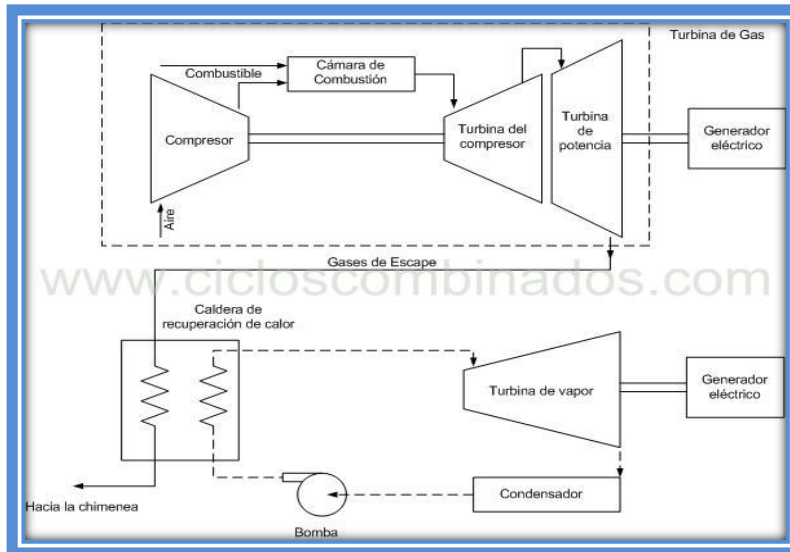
Turbina de Gas

Combustible

Cámara de Combustión

Compresor

Turbina del compresor

Turbina de potencia

Generador eléctrico

Aire

Gases de Escape

www.cicloscombinados.com

Caldera de recuperación de calor

Turbina de vapor

Generador eléctrico

Hacia la chimenea

Condensador

Bomba